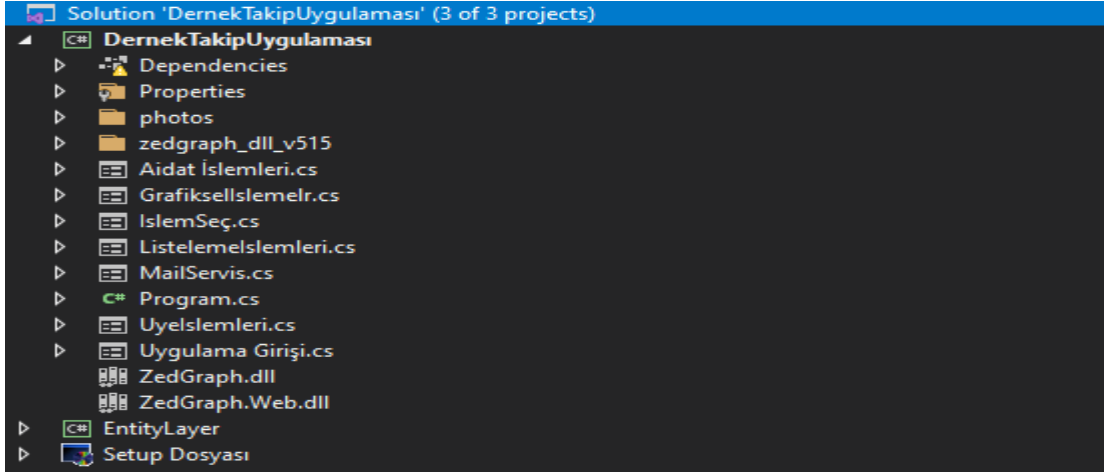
Solution 'DernekTakipUygulaması' (3 of 3 projects)
C# DernekTakipUygulaması
Dependencies
Properties
photos
zedgraph_dll_v515
Aidat İslemleri.cs
GrafikselIslemelr.cs
IslemSeç.cs
ListelemeIslemleri.cs
MailServis.cs
C# Program.cs
UyeIslemleri.cs
Uygulama Girişi.cs
ZedGraph.dll
ZedGraph.Web.dll
C# EntityLayer
Setup Dosyası